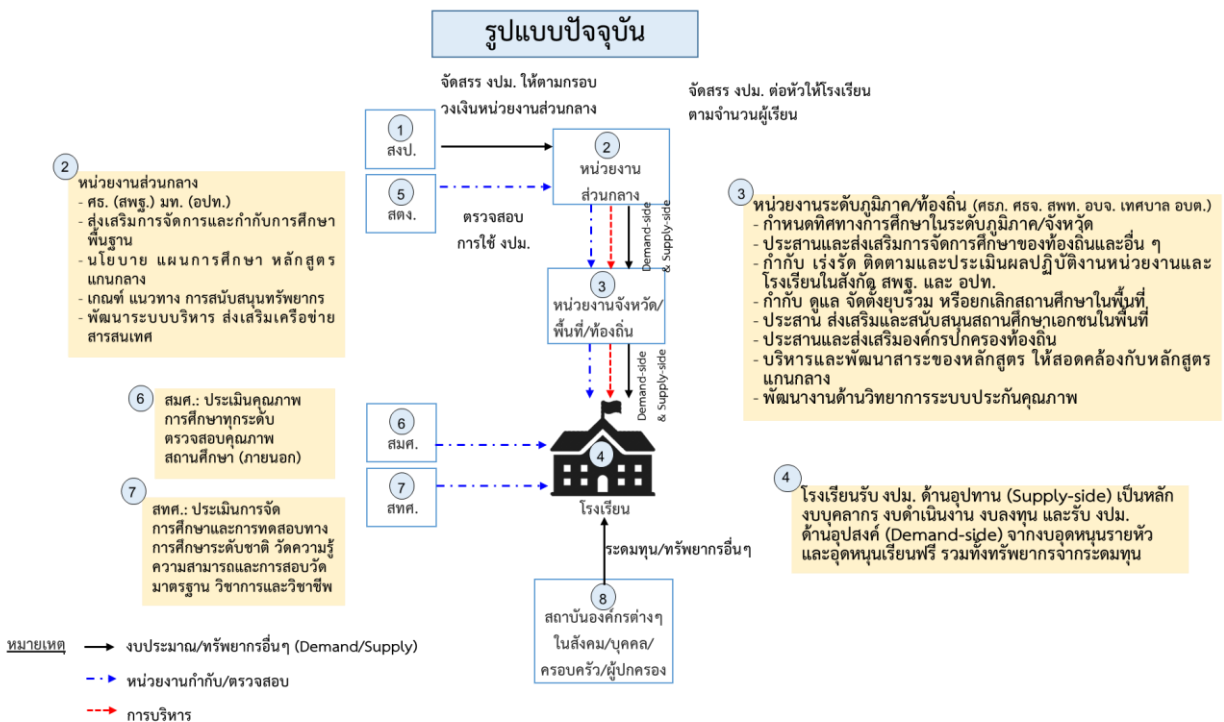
รูปแบบปัจจุบัน

จัดสรร งปม. ให้ตามกรอบวงเงินหน่วยงานส่วนกลาง

จัดสรร งปม. ต่อหัวให้โรงเรียนตามจำนวนผู้เรียน

1
สงป.

5
สตง.

2
หน่วยงานส่วนกลาง

ตรวจสอบการใช้ งปม.

Demand-side & Supply-side

3
หน่วยงานจังหวัด/พื้นที่/ท้องถิ่น

Demand-side & Supply-side

6
สมศ.

7
สทศ.

4
โรงเรียน

ระดมทุน/ทรัพยากรอื่นๆ

8
สถาบันองค์กรต่างๆ ในสังคม/บุคคล/ครอบครัว/ผู้ปกครอง

2
หน่วยงานส่วนกลาง
- ศธ. (สพฐ.) มท. (อปท.)
- ส่งเสริมการจัดการและกำกับการศึกษาพื้นฐาน
- นโยบาย แผนการศึกษา หลักสูตรแกนกลาง
- เกณฑ์ แนวทาง การสนับสนุนทรัพยากร
- พัฒนาระบบบริหาร ส่งเสริมเครือข่ายสารสนเทศ

6
สมศ.: ประเมินคุณภาพการศึกษาทุกระดับ ตรวจสอบคุณภาพสถานศึกษา (ภายนอก)

7
สทศ.: ประเมินการจัดการศึกษาและการทดสอบทางการศึกษาระดับชาติ วัดความรู้ความสามารถและการสอบวัดมาตรฐาน วิชาการและวิชาชีพ

3
หน่วยงานระดับภูมิภาค/ท้องถิ่น (ศธภ. ศธจ. สพท. อบจ. เทศบาล อบต.)
- กำหนดทิศทางการศึกษาในระดับภูมิภาค/จังหวัด
- ประสานและส่งเสริมการจัดการศึกษาของท้องถิ่นและอื่น ๆ
- กำกับ เร่งรัด ติดตามและประเมินผลปฏิบัติงานหน่วยงานและโรงเรียนในสังกัด สพฐ. และ อปท.
- กำกับ ดูแล จัดตั้งยุบรวม หรือยกเลิกสถานศึกษาในพื้นที่
- ประสาน ส่งเสริมและสนับสนุนสถานศึกษาเอกชนในพื้นที่
- ประสานและส่งเสริมองค์กรปกครองท้องถิ่น
- บริหารและพัฒนาสาระของหลักสูตร ให้สอดคล้องกับหลักสูตรแกนกลาง
- พัฒนางานด้านวิทยาการระบบประกันคุณภาพ

4
โรงเรียนรับ งปม. ด้านอุปทาน (Supply-side) เป็นหลัก งบบุคลากร งบดำเนินงาน งบลงทุน และรับ งปม. ด้านอุปสงค์ (Demand-side) จากงบอุดหนุนรายหัวและอุดหนุนเรียนฟรี รวมทั้งทรัพยากรจากระดมทุน

หมายเหตุ
งบประมาณ/ทรัพยากรอื่นๆ (Demand/Supply)
หน่วยงานกำกับ/ตรวจสอบ
การบริหาร